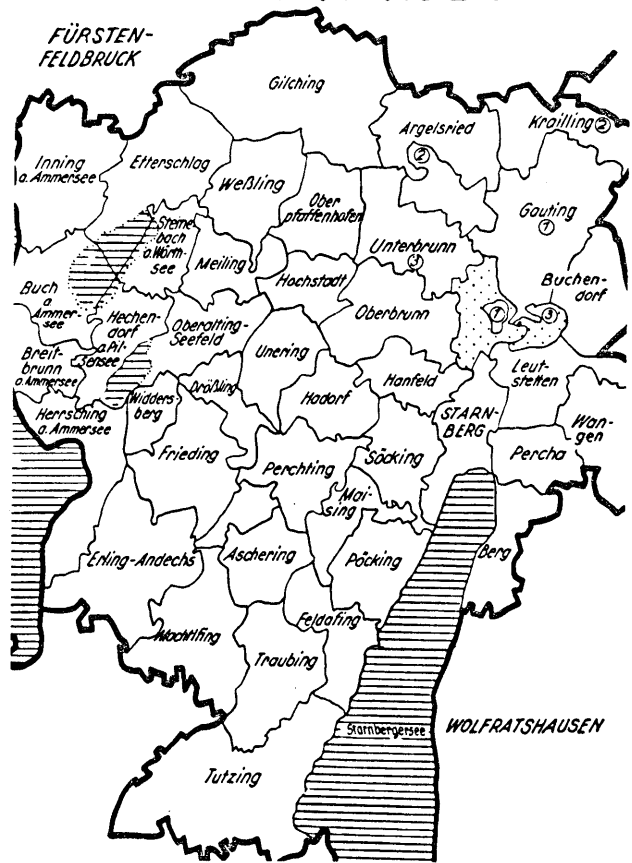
FÜRSTEN-FELDBRUCK

Gilching

Argelsried ②

Kreilling ②

Inning a. Ammersee

Etterschlag

Weßling

Ober pfaffenhofen

Gauting ①

Steinebach a. Wörthsee

Unterbrunn ③

Meiling

Hochstadt

Buchendorf

Buch a. Ammersee

Hechendorf a. Pilsensee

Oberalting-Seefeld

Oberbrunn

① ③

Breitbrunn a. Ammersee

Unering

Leutstetten

Drößling

Hadorf

Hanfeld

Herrsching a. Ammersee

Widdersberg

STARNBERG

Wangen

Frieding

Perchting

Söcking

Percha

Maising

Erling-Andechs

Aschering

Pöcking

Berg

Machtlfing

Feldafing

Traubing

Starnbergersee

WOLFRATSHAUSEN

Tutzing